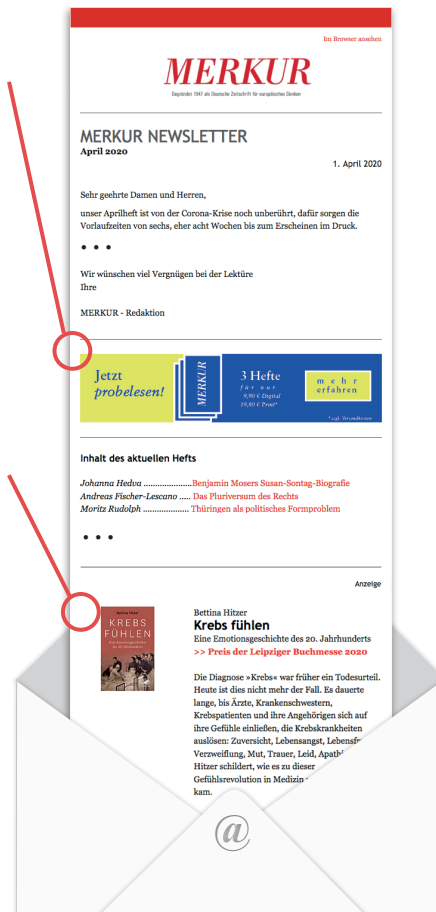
Im Browser ansehen

MERKUR

Gegründet 1947 als Deutsche Zeitschrift für europäisches Denken

MERKUR NEWSLETTER
April 2020

1. April 2020

Sehr geehrte Damen und Herren,

unser Aprilheft ist von der Corona-Krise noch unberührt, dafür sorgen die Vorlaufzeiten von sechs, eher acht Wochen bis zum Erscheinen im Druck.

• • •

Wir wünschen viel Vergnügen bei der Lektüre
Ihre

MERKUR - Redaktion

Jetzt probelesen!

MERKUR

3 Hefte
für nur
9,90 € Digital
19,80 € Print*

mehr erfahren

* zzgl. Versandkosten

Inhalt des aktuellen Hefts

Johanna Hedva .................... Benjamin Mosers Susan-Sontag-Biografie
Andreas Fischer-Lescano .... Das Pluriversum des Rechts
Moritz Rudolph .................... Thüringen als politisches Formproblem

• • •

Anzeige

BETTINA HITZER
KREBS FÜHLEN

Bettina Hitzer
Krebs fühlen
Eine Emotionsgeschichte des 20. Jahrhunderts
>> Preis der Leipziger Buchmesse 2020

Die Diagnose »Krebs« war früher ein Todesurteil. Heute ist dies nicht mehr der Fall. Es dauerte lange, bis Ärzte, Krankenschwestern, Krebspatienten und ihre Angehörigen sich auf ihre Gefühle einließen, die Krebskrankheiten auslösen: Zuversicht, Lebensangst, Lebensfr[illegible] Verzweiflung, Mut, Trauer, Leid, Apath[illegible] Hitzer schildert, wie es zu dieser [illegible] Gefühlsrevolution in Medizin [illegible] kam.

@